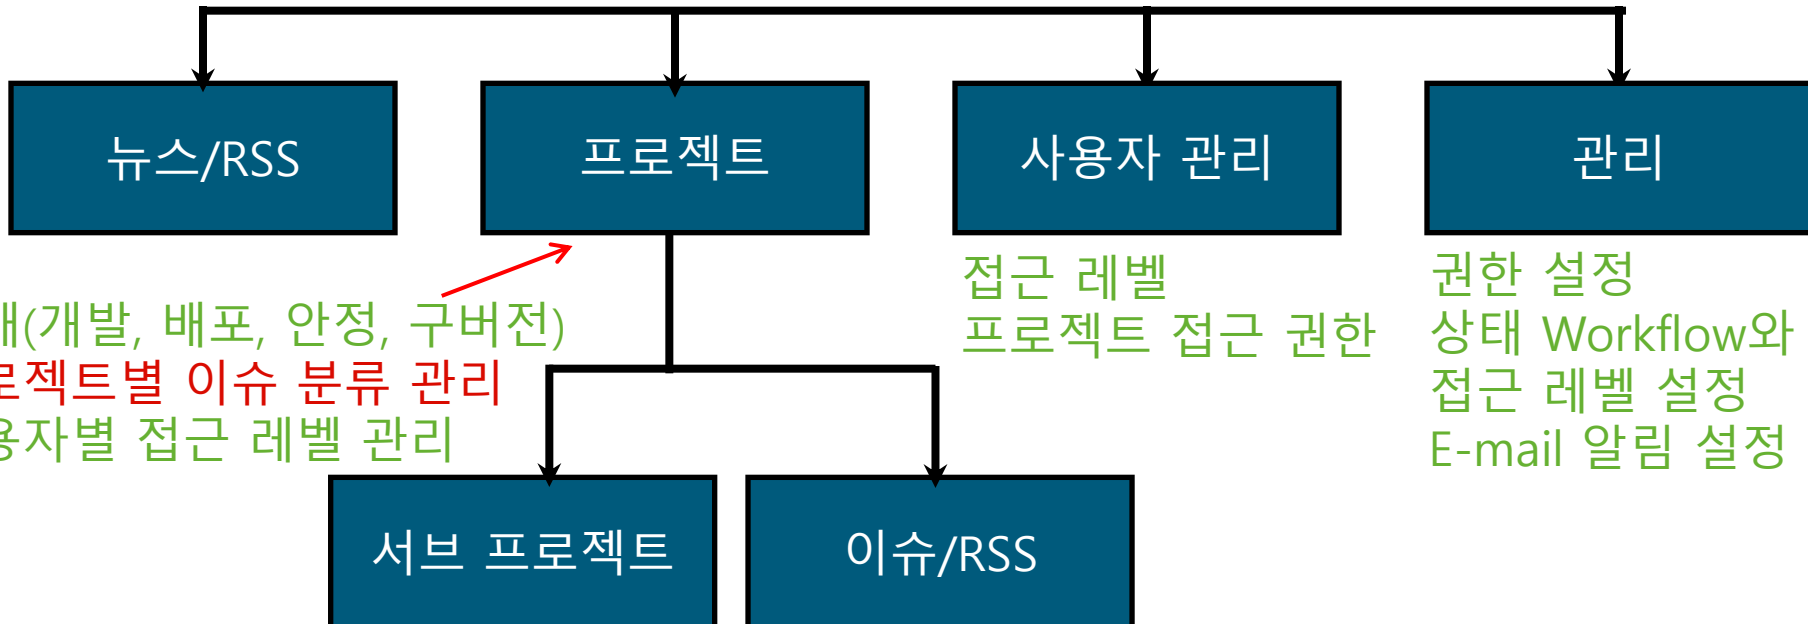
뉴스/RSS

프로젝트

사용자 관리

관리

접근 레벨
프로젝트 접근 권한

권한 설정
상태 Workflow와
접근 레벨 설정
E-mail 알림 설정

태(개발, 배포, 안정, 구버전)
로젝트별 이슈 분류 관리
용자별 접근 레벨 관리

서브 프로젝트

이슈/RSS